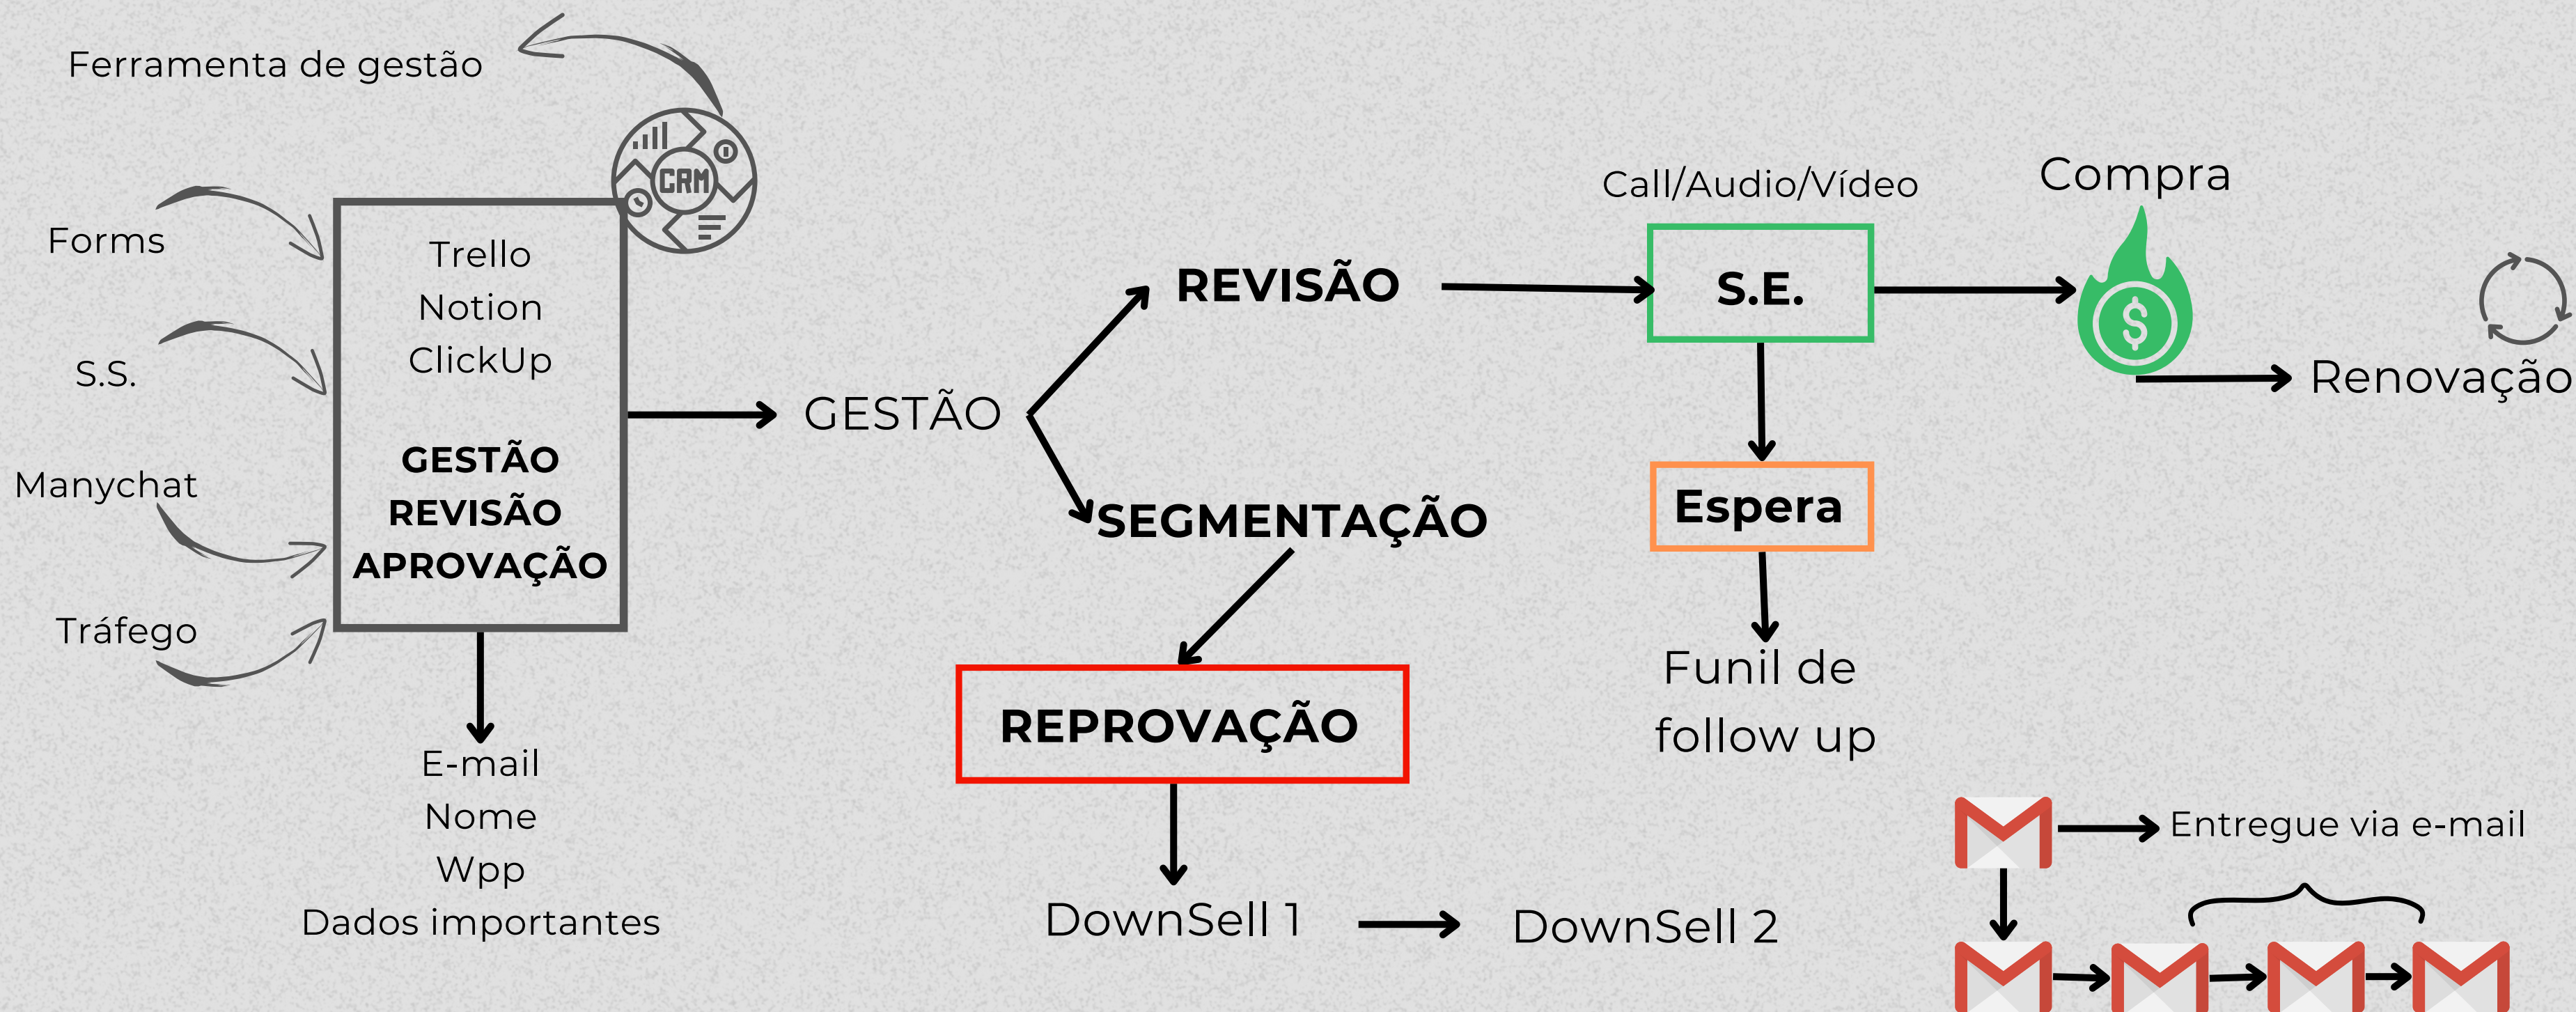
Ferramenta de gestão

CRM

Forms

S.S.

Manychat

Tráfego

Trello
Notion
ClickUp

GESTÃO
REVISÃO
APROVAÇÃO

E-mail
Nome
Wpp
Dados importantes

GESTÃO

REVISÃO

SEGMENTAÇÃO

REPROVAÇÃO

DownSell 1

DownSell 2

Call/Audio/Vídeo

S.E.

Espera

Funil de follow up

Compra

$

Renovação

Entregue via e-mail